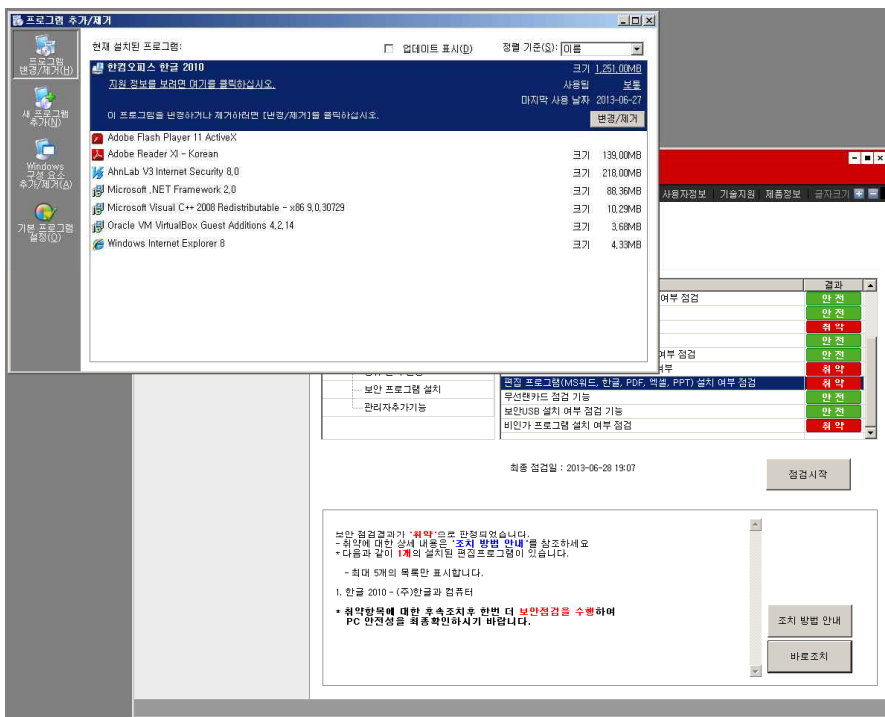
프로그램 추가/제거

프로그램 변경/제거(H)
새 프로그램 추가(N)
Windows 구성 요소 추가/제거(A)
기본 프로그램 설정(O)

현재 설치된 프로그램:
업데이트 표시(D)
정렬 기준(S): 이름

한컴오피스 한글 2010
크기 1,251.00MB
지원 정보를 보려면 여기를 클릭하십시오.
사용됨 보통
마지막 사용 날짜 2013-06-27
이 프로그램을 변경하거나 제거하려면 [변경/제거]를 클릭하십시오.
변경/제거

Adobe Flash Player 11 ActiveX
Adobe Reader XI - Korean 크기 139.00MB
AhnLab V3 Internet Security 8.0 크기 218.00MB
Microsoft .NET Framework 2.0 크기 88.36MB
Microsoft Visual C++ 2008 Redistributable - x86 9.0.30729 크기 10.29MB
Oracle VM VirtualBox Guest Additions 4.2.14 크기 3.68MB
Windows Internet Explorer 8 크기 4.33MB

사용자정보 기술지원 제품정보 글자크기

| | 결과 |
|---|---|
| 여부 점검 | 안 전 |
| | 안 전 |
| | 취 약 |
| | 안 전 |
| 여부 점검 | 안 전 |
| 부 | 취 약 |
| 편집 프로그램(MS워드, 한글, PDF, 엑셀, PPT) 설치 여부 점검 | 취 약 |
| 무선랜카드 점검 기능 | 안 전 |
| 보안USB 설치 여부 점검 기능 | 안 전 |
| 비인가 프로그램 설치 여부 점검 | 취 약 |

보안 프로그램 설치
관리자추가기능

최종 점검일 : 2013-06-28 19:07
점검시작

보안 점검결과가 '취약'으로 판정되었습니다.
- 취약에 대한 상세 내용은 '조치 방법 안내'를 참조하세요
* 다음과 같이 1개의 설치된 편집프로그램이 있습니다.

- 최대 5개의 목록만 표시합니다.

1. 한글 2010 - (주)한글과 컴퓨터

* 취약항목에 대한 후속조치후 한번 더 보안점검을 수행하여 PC 안전성을 최종확인하시기 바랍니다.

조치 방법 안내
바로조치